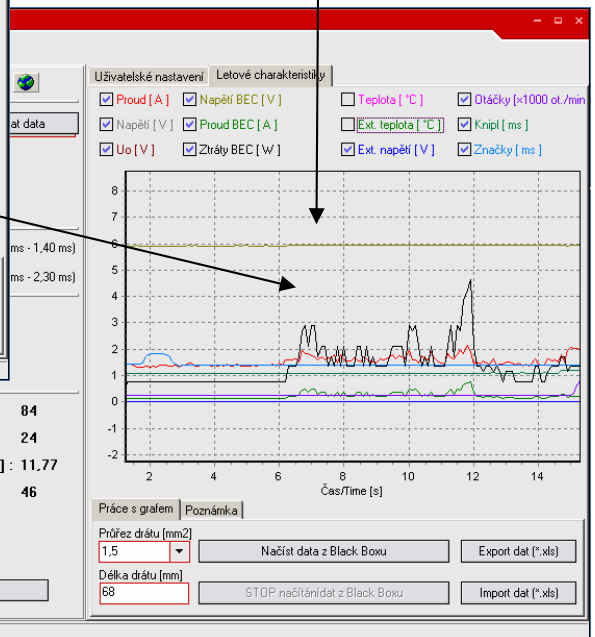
Uživatelské nastavení | Letové charakteristiky

Proud [ A ]
Napětí BEC [ V ]
Teplota [ °C ]
Otáčky [x1000 ot./min
Napětí [ V ]
Proud BEC [ A ]
Ext. teplota [ °C ]
Knipl [ ms ]
Uo [ V ]
Ztráty BEC [ W ]
Ext. napětí [ V ]
Značky [ ms ]

at data

ms - 1,40 ms)

ms - 2,30 ms)

84

24

] : 11,77

46

8
7
6
5
4
3
2
1
0
-1
-2

2 4 6 8 10 12 14
Čas/Time [s]

Práce s grafem | Poznámka

Průřez drátu [mm2]
1,5
Načíst data z Black Boxu
Export dat (*.xls)
Délka drátu [mm]
68
STOP načítánídat z Black Boxu
Import dat (*.xls)